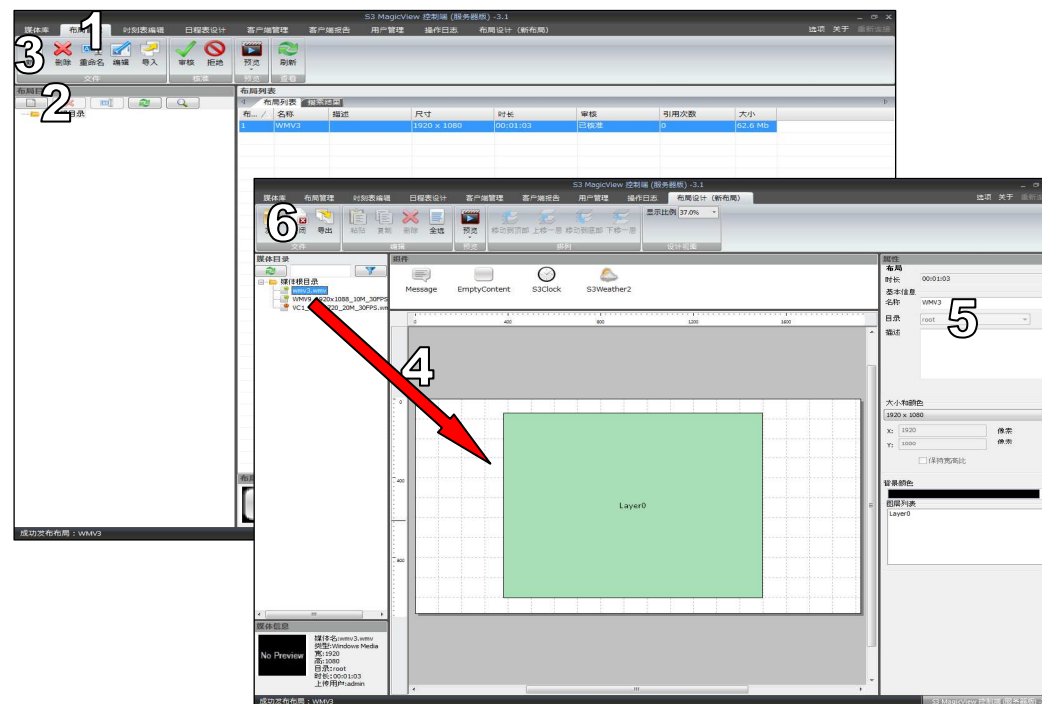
S3 MagicView 控制端 (服务器版) -3.1

媒体库 布局 时刻表编辑 日程表设计 客户端管理 客户端报告 用户管理 操作日志 布局设计 (新布局)

选项 关于 重新连接

1

3

删除 重命名 编辑 导入 审核 拒绝 预览 刷新

文件 审核 预览 查看

布局目录

2

目录

布局列表

布局列表 检索结果

| 布... / | 名称 | 描述 | 尺寸 | 时长 | 审核 | 引用次数 | 大小 |
|---|---|---|---|---|---|---|---|
| 1 | WMV3 | | 1920 x 1080 | 00:01:03 | 已核准 | 0 | 62.6 Mb |

成功发布布局：WMV3

S3 MagicView 控制端 (服务器版) -3.1

媒体库 布局管理 时刻表编辑 日程表设计 客户端管理 客户端报告 用户管理 操作日志 布局设计 (新布局)

选项 关于 重新连接

6

用 导出 粘贴 复制 删除 全选 预览 移动到顶部 上移一层 移动到底部 下移一层 显示比例 37.0%

文件 编辑 预览 排列 设计视图

媒体目录

媒体根目录

wmv3.wmv

WMV9_1920x1088_10M_30FPS

VC1_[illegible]720_20M_30FPS.wm

组件

Message EmptyContent S3Clock S3Weather2

0 400 800 1200 1600

0 400 800

4

Layer0

属性

布局

时长 00:01:03

基本信息

名称 WMV3

目录 root

描述

5

大小和颜色

1920 x 1080

X: 1920 像素

Y: 1080 像素

保持宽高比

背景颜色

图层列表

Layer0

媒体信息

No Preview

媒体名:wmv3.wmv
类型:Windows Media
宽:1920
高:1080
目录:root
时长:00:01:03
上传用户:admin

成功发布布局：WMV3

S3 MagicView 控制端 (服务器版)